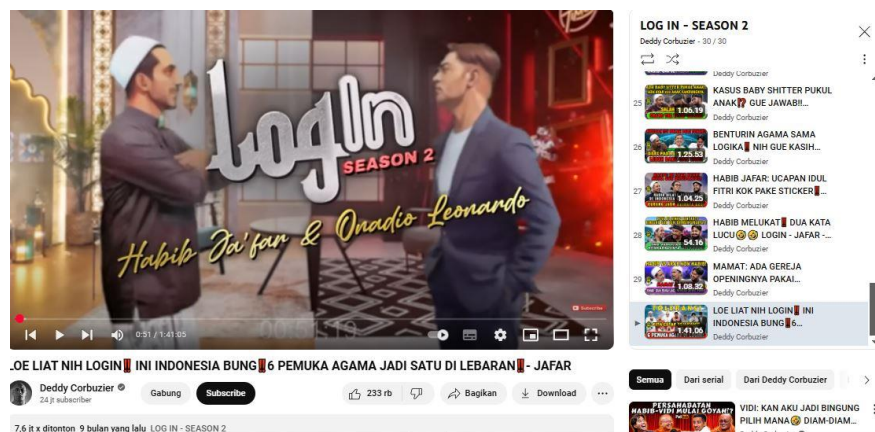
LogIn
SEASON 2
Habib Ja'far & Onadio Leonardo

0:51 / 1:41:05

LOE LIAT NIH LOGIN‼ INI INDONESIA BUNG‼6 PEMUKA AGAMA JADI SATU DI LEBARAN‼ - JAFAR

Deddy Corbuzier
24 jt subscriber
Gabung
Subscribe
233 rb
Bagikan
Download
...

7,6 jt x ditonton 9 bulan yang lalu LOG IN - SEASON 2

LOG IN - SEASON 2
Deddy Corbuzier - 30 / 30

Deddy Corbuzier

25 1.06.19 KASUS BABY SHITTER PUKUL ANAK⁉ GUE JAWAB!!...
Deddy Corbuzier

26 1.25.53 BENTURIN AGAMA SAMA LOGIKA‼ NIH GUE KASIH...
Deddy Corbuzier

27 1.04.25 HABIB JAFAR: UCAPAN IDUL FITRI KOK PAKE STICKER‼...
Deddy Corbuzier

28 54.16 HABIB MELUKAT‼ DUA KATA LUCU😂😂 LOGIN - JAFAR -...
Deddy Corbuzier

29 1.08.32 MAMAT: ADA GEREJA OPENINGNYA PAKAI...
Deddy Corbuzier

1.41.06 LOE LIAT NIH LOGIN‼ INI INDONESIA BUNG‼6...
Deddy Corbuzier

Semua
Dari serial
Dari Deddy Corbuzier

PERSAHABATAN HABIB-VIDI MULAI GOYAH?
VIDI: KAN AKU JADI BINGUNG PILIH MANA😂 DIAM-DIAM...